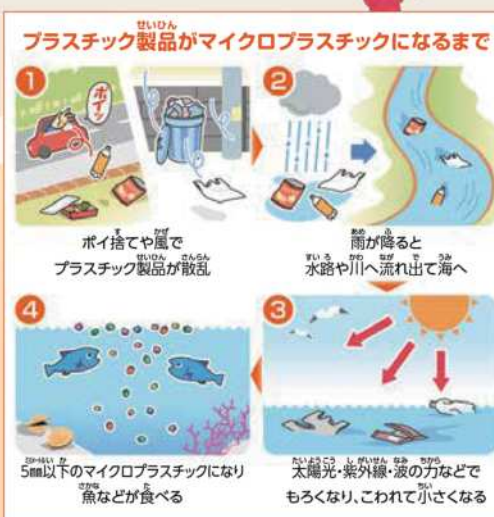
プラスチック製品がマイクロプラスチックになるまで

1

ポイッ

ポイ捨てや風で
プラスチック製品が散乱

2

雨が降ると
水路や川へ流れ出て海へ

4

5㎜以下のマイクロプラスチックになり
魚などが食べる

3

太陽光・紫外線・波の力などで
もろくなり、こわれて小さくなる